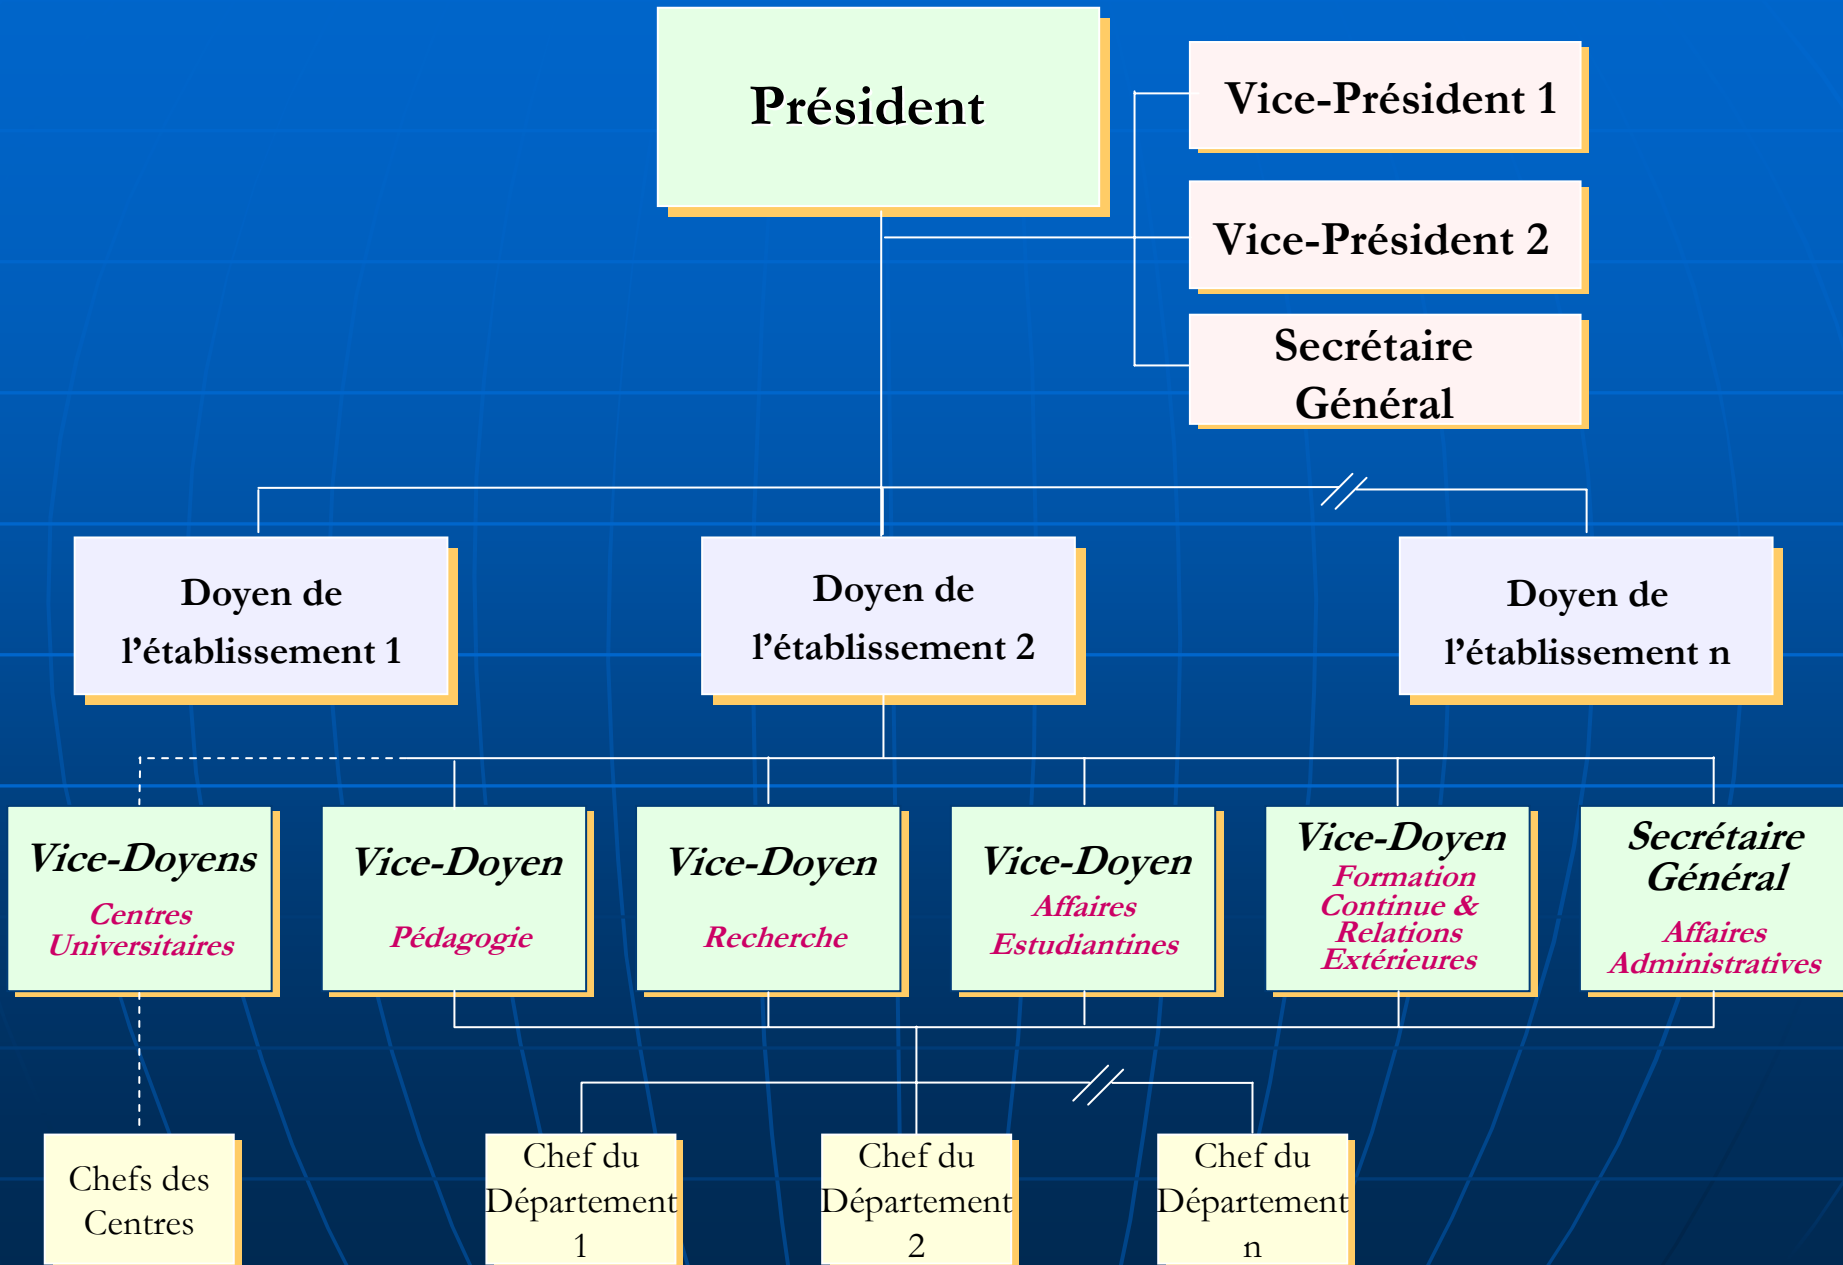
Président

Vice-Président 1

Vice-Président 2

Secrétaire Général

Doyen de l'établissement 1

Doyen de l'établissement 2

Doyen de l'établissement n

Vice-Doyens
Centres Universitaires

Vice-Doyen
Pédagogie

Vice-Doyen
Recherche

Vice-Doyen
Affaires Estudiantines

Vice-Doyen
Formation Continue & Relations Extérieures

Secrétaire Général
Affaires Administratives

Chefs des Centres

Chef du Département 1

Chef du Département 2

Chef du Département n